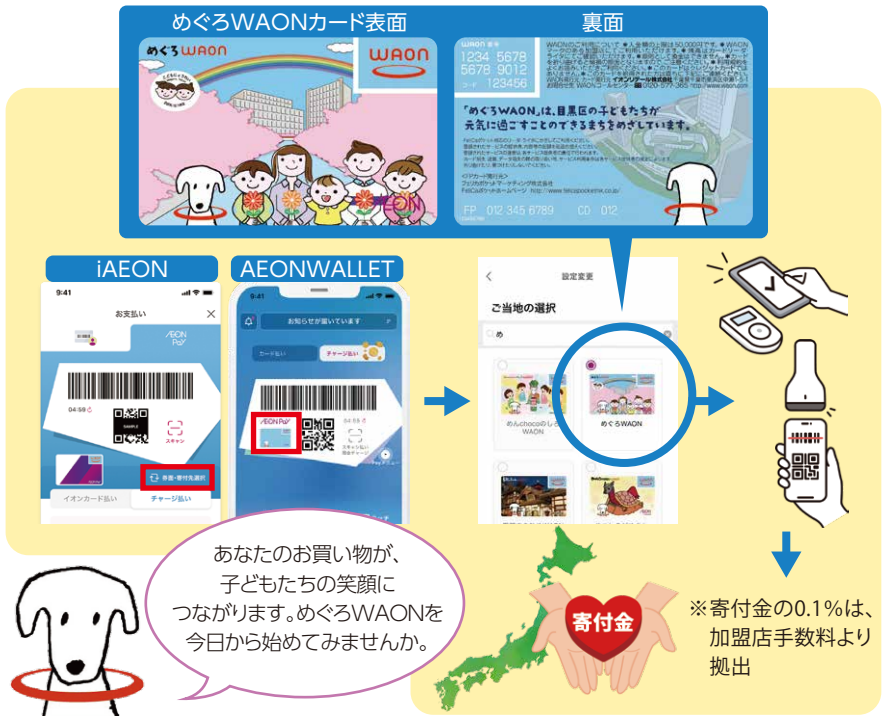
めぐろWAONカード表面

裏面

めぐろWAON

WAON

WAON

1234 5678
5678 9012
123456

「めぐろWAON」は、目黒区の子どもたちが元気に過ごすことのできるまちをめざしています。

FP 012 345 6789 CD 012

iAEON

9:41

お支払い

AEON Pay

04:58

スキャン

券面・寄付先選択

イオンカード払い

チャージ払い

AEONWALLET

9:41

お知らせが届いています

カード払い

チャージ払い

AEON Pay

04:58

設定変更

ご当地の選択

め

めんchocoのもし WAON

めぐろWAON

あなたのお買い物が、子どもたちの笑顔につながります。めぐろWAONを今日から始めてみませんか。

寄付金

※寄付金の0.1%は、加盟店手数料より拠出